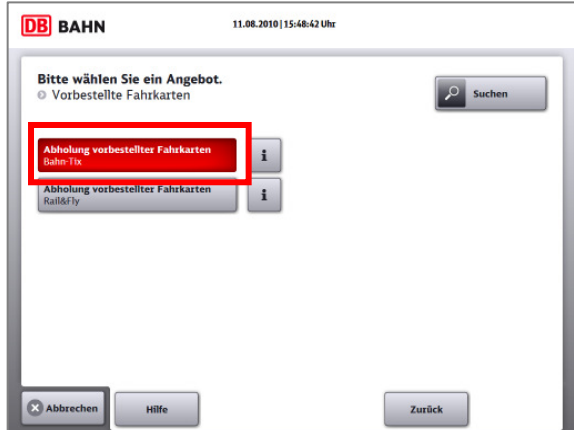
DB BAHN

11.08.2010 | 15:48:42 Uhr

Bitte wählen Sie ein Angebot.
Vorbestellte Fahrkarten

Suchen

Abholung vorbestellter Fahrkarten
Bahn-Tix

i

Abholung vorbestellter Fahrkarten
Rail&Fly

i

Abbrechen

Hilfe

Zurück